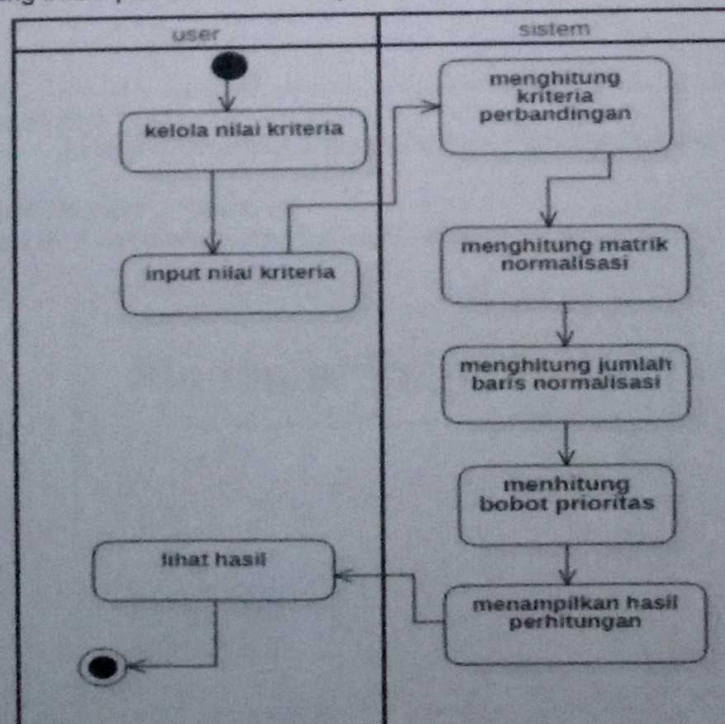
user

sistem

kelola nilai kriteria

input nilai kriteria

lihat hasil

menghitung kriteria perbandingan

menghitung matrik normalisasi

menghitung jumlah baris normalisasi

menhitung bobot prioritas

menampilkan hasil perhitungan